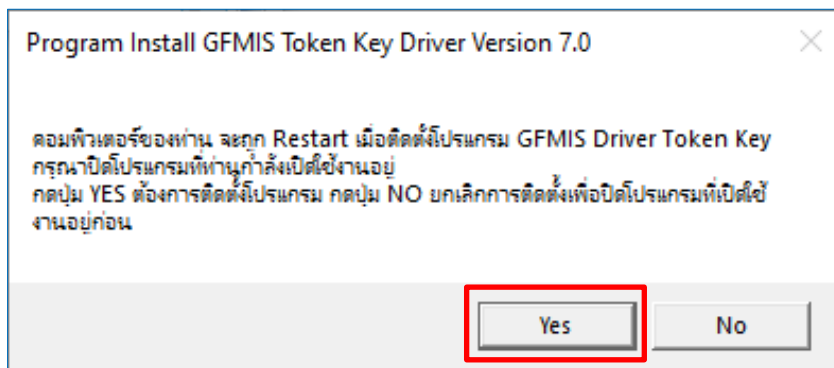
Program Install GFMIS Token Key Driver Version 7.0

คอมพิวเตอร์ของท่าน จะถูก Restart เมื่อติดตั้งโปรแกรม GFMIS Driver Token Key
กรุณาปิดโปรแกรมที่ท่านกำลังเปิดใช้งานอยู่
กดปุ่ม YES ต้องการติดตั้งโปรแกรม กดปุ่ม NO ยกเลิกการติดตั้งเพื่อปิดโปรแกรมที่เปิดใช้งานอยู่ก่อน

Yes

No